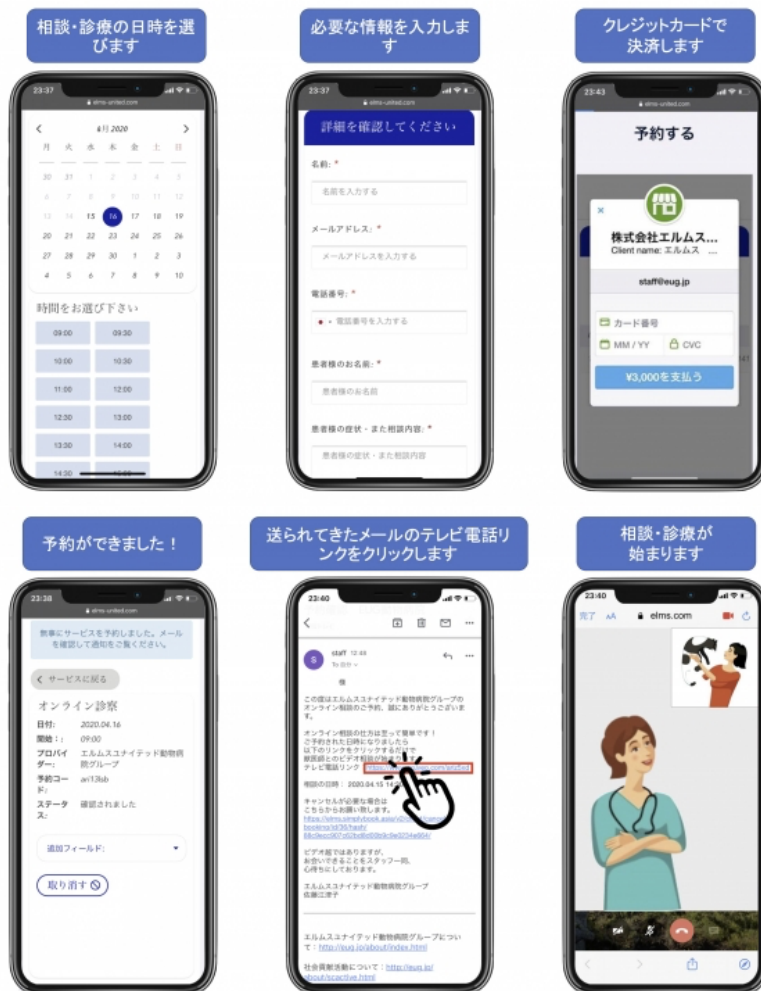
相談・診療の日時を選びます

23:37
elms-united.com
4月 2020
月 火 水 木 金 土 日
30 31 1 2 3 4 5
6 7 8 9 10 11 12
13 14 15 16 17 18 19
20 21 22 23 24 25 26
27 28 29 30 1 2 3
4 5 6 7 8 9 10
時間をお選び下さい
09:00 09:30
10:00 10:30
11:00 12:00
12:30 13:00
13:30 14:00
14:30

必要な情報を入力します

23:37
elms-united.com
詳細を確認してください
名前: *
名前を入力する
メールアドレス: *
メールアドレスを入力する
電話番号: *
電話番号を入力する
患者様のお名前: *
患者様のお名前
患者様の症状・また相談内容: *
患者様の症状・また相談内容

クレジットカードで決済します

23:43
elms-united.com
予約する
株式会社エルムス...
Client name: エルムス ...
staff@eug.jp
カード番号
MM / YY
CVC
¥3,000を支払う

予約ができました！

23:38
elms-united.com
無事にサービスを予約しました。メールを確認して通知をご覧ください。
サービスに戻る
オンライン診察
日付: 2020.04.16
開始: 09:00
プロバイダー: エルムスユナイテッド動物病院グループ
予約コード: an13lsb
ステータス: 確認されました
追加フィールド:
取り消す

送られてきたメールのテレビ電話リンクをクリックします

23:40
staff 12:44
To 自分
様
この度はエルムスユナイテッド動物病院グループのオンライン相談のご予約、誠にありがとうございます。
オンライン相談の仕方は至って簡単です！
ご予約された日時になりましたら
以下のリンクをクリックするだけで
獣医師とのビデオ相談が始まります。
テレビ電話リンク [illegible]
相談の日時： 2020.04.15 14:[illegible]
キャンセルが必要な場合は
こちらからお願い致します。
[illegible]
ビデオ越しではありますが、
お会いできることをスタッフ一同、
心待ちにしております。
エルムスユナイテッド動物病院グループ
佐藤江津子
エルムスユナイテッド動物病院グループについて：http://eug.jp/about/index.html
社会貢献活動について：http://eug.jp/about/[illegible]

相談・診療が始まります

23:40
完了 AA elms.com